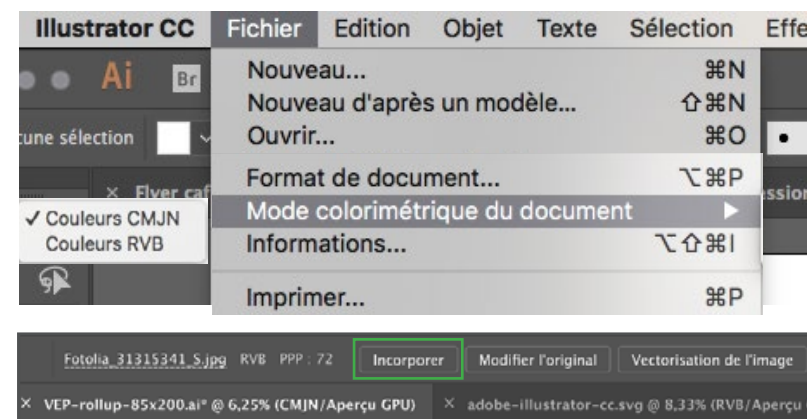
Illustrator CC Fichier Edition Objet Texte Sélection Effe

Ai Br

une sélection

× Flyer ca

✓ Couleurs CMJN
Couleurs RVB

Nouveau... ⌘N
Nouveau d'après un modèle... ⇧⌘N
Ouvrir... ⌘O
Format de document... ⌥⌘P
Mode colorimétrique du document ▶
Informations... ⌥⇧⌘I
Imprimer... ⌘P

Fotolia_31315341_S.jpg RVB PPP : 72 Incorporer Modifier l'original Vectorisation de l'image

× VEP-rollup-85x200.ai* @ 6,25% (CMJN/Aperçu GPU) × adobe-illustrator-cc.svg @ 8,33% (RVB/Aperçu